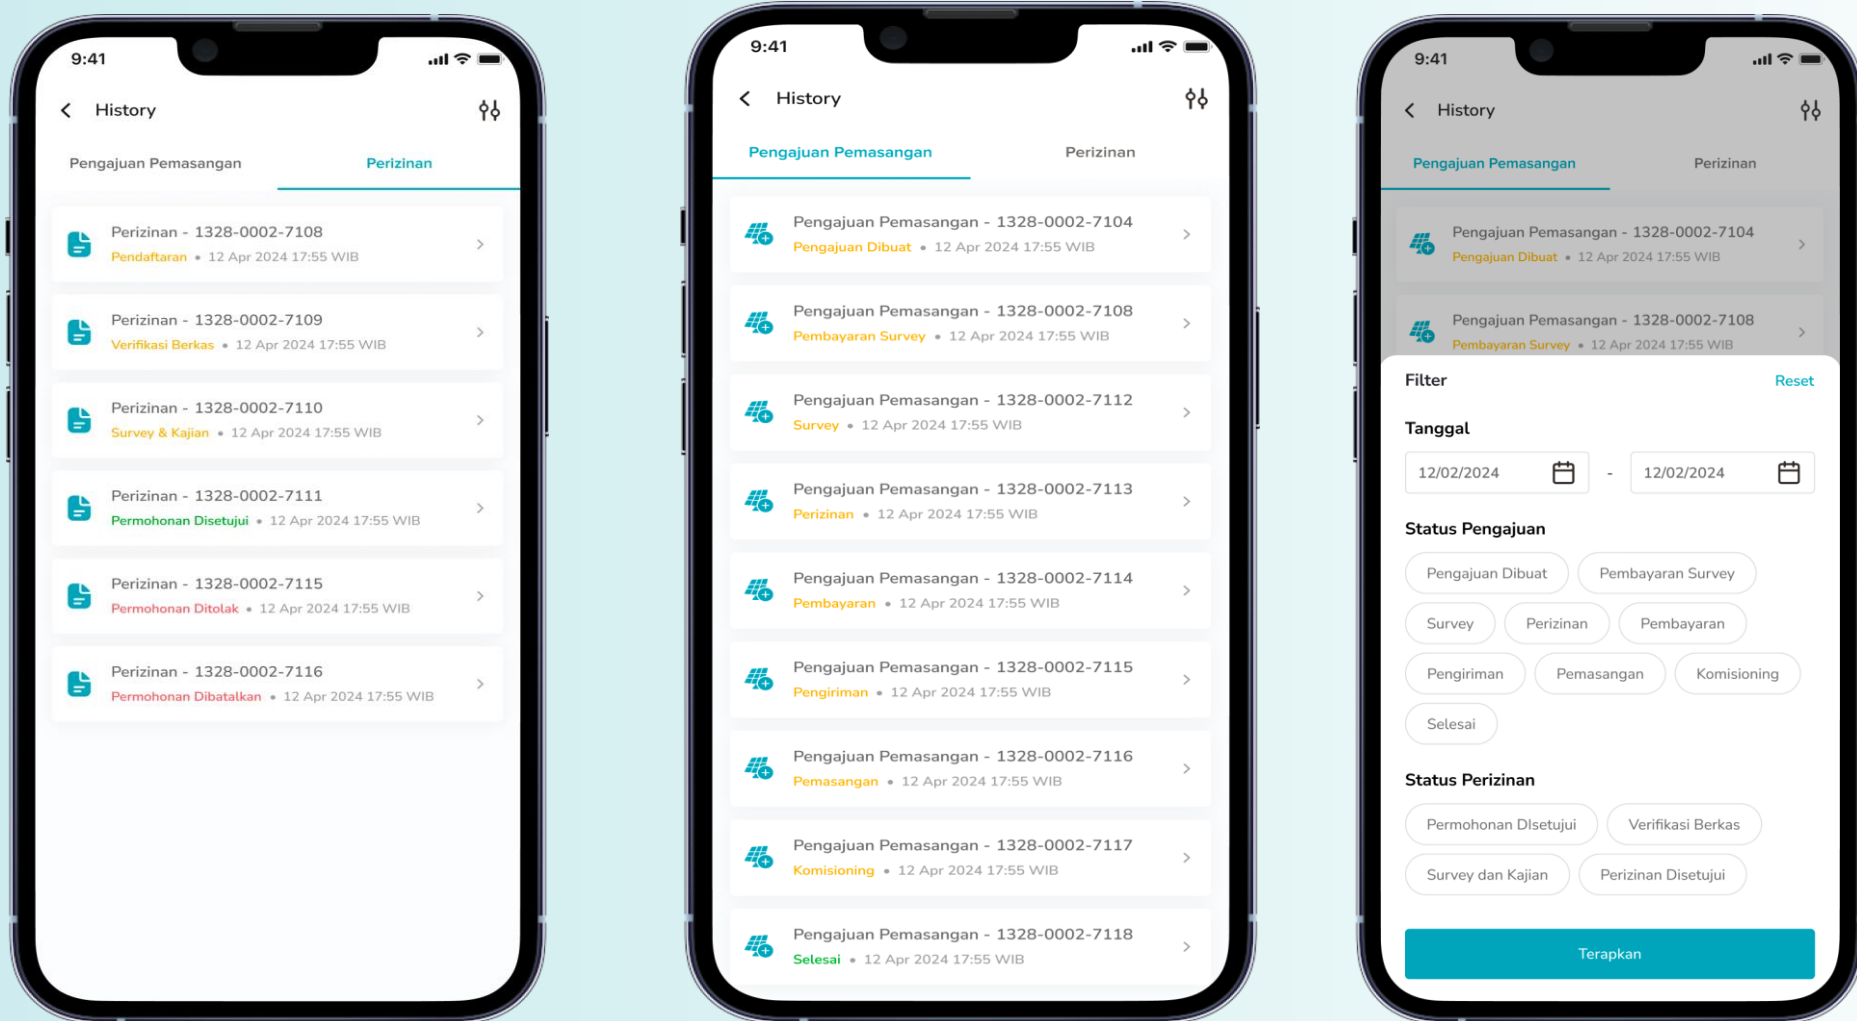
9:41

History

Pengajuan Pemasangan

Perizinan

Perizinan - 1328-0002-7108
Pendaftaran • 12 Apr 2024 17:55 WIB

Perizinan - 1328-0002-7109
Verifikasi Berkas • 12 Apr 2024 17:55 WIB

Perizinan - 1328-0002-7110
Survey & Kajian • 12 Apr 2024 17:55 WIB

Perizinan - 1328-0002-7111
Permohonan Disetujui • 12 Apr 2024 17:55 WIB

Perizinan - 1328-0002-7115
Permohonan Ditolak • 12 Apr 2024 17:55 WIB

Perizinan - 1328-0002-7116
Permohonan Dibatalkan • 12 Apr 2024 17:55 WIB

9:41

History

Pengajuan Pemasangan

Perizinan

Pengajuan Pemasangan - 1328-0002-7104
Pengajuan Dibuat • 12 Apr 2024 17:55 WIB

Pengajuan Pemasangan - 1328-0002-7108
Pembayaran Survey • 12 Apr 2024 17:55 WIB

Pengajuan Pemasangan - 1328-0002-7112
Survey • 12 Apr 2024 17:55 WIB

Pengajuan Pemasangan - 1328-0002-7113
Perizinan • 12 Apr 2024 17:55 WIB

Pengajuan Pemasangan - 1328-0002-7114
Pembayaran • 12 Apr 2024 17:55 WIB

Pengajuan Pemasangan - 1328-0002-7115
Pengiriman • 12 Apr 2024 17:55 WIB

Pengajuan Pemasangan - 1328-0002-7116
Pemasangan • 12 Apr 2024 17:55 WIB

Pengajuan Pemasangan - 1328-0002-7117
Komisioning • 12 Apr 2024 17:55 WIB

Pengajuan Pemasangan - 1328-0002-7118
Selesai • 12 Apr 2024 17:55 WIB

9:41

History

Pengajuan Pemasangan

Perizinan

Pengajuan Pemasangan - 1328-0002-7104
Pengajuan Dibuat • 12 Apr 2024 17:55 WIB

Pengajuan Pemasangan - 1328-0002-7108
Pembayaran Survey • 12 Apr 2024 17:55 WIB

Filter

Reset

Tanggal

12/02/2024 - 12/02/2024

Status Pengajuan

Pengajuan Dibuat
Pembayaran Survey
Survey
Perizinan
Pembayaran
Pengiriman
Pemasangan
Komisioning
Selesai

Status Perizinan

Permohonan DIsetujui
Verifikasi Berkas
Survey dan Kajian
Perizinan Disetujui

Terapkan